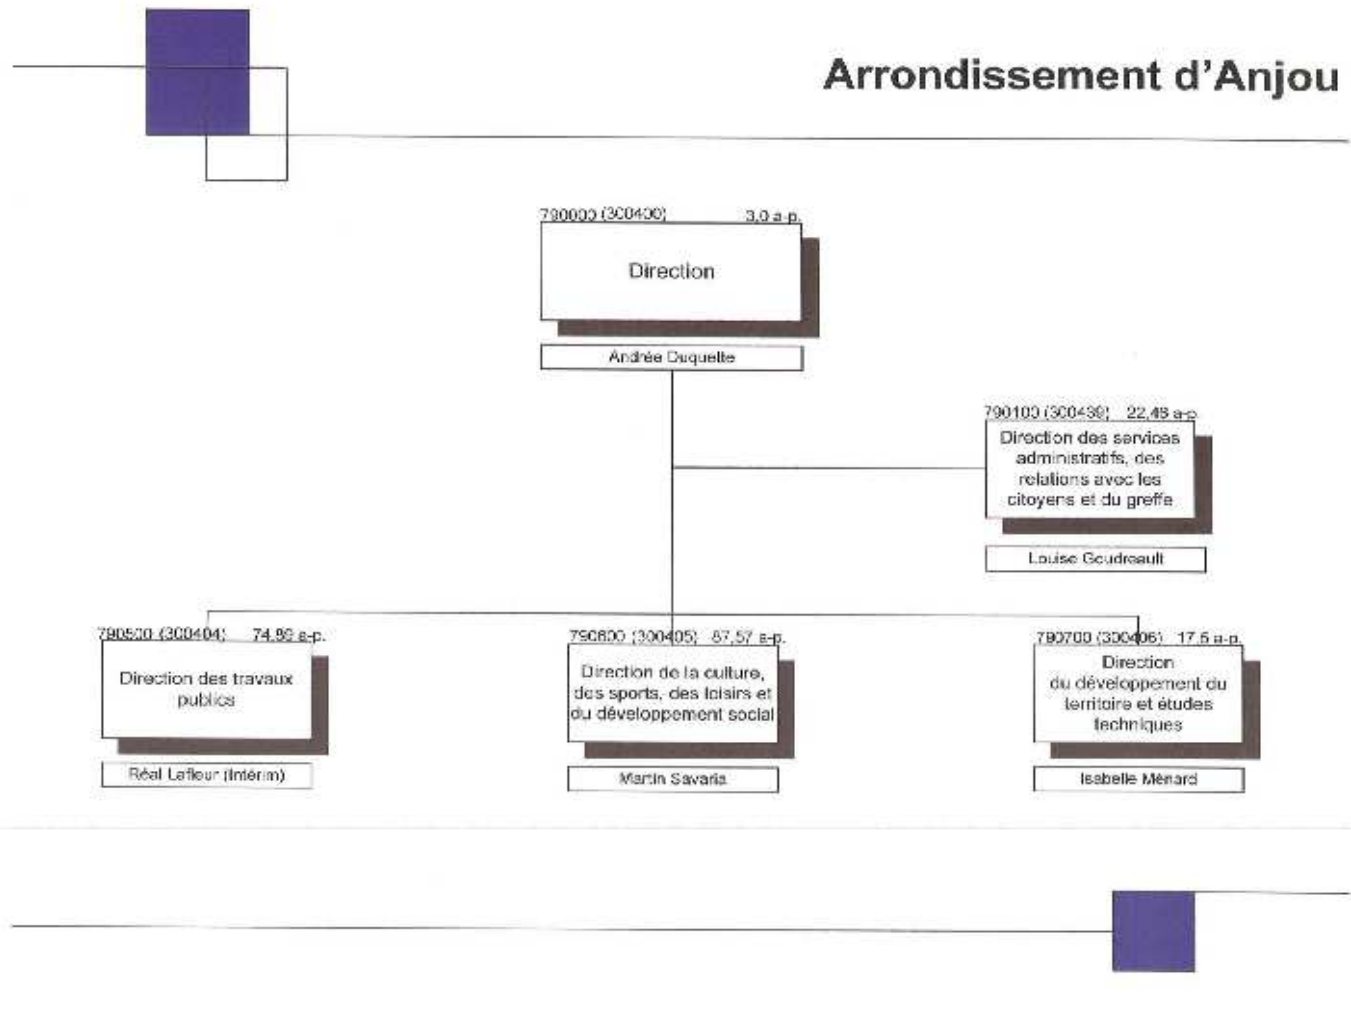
Arrondissement d'Anjou

790000 (300400) 3,0 a-p.

Direction

Andrée Duquette

790100 (300439) 22,48 a-p.

Direction des services administratifs, des relations avec les citoyens et du greffe

Louise Goudreault

790500 (300404) 74,86 a-p.

Direction des travaux publics

Réal Lafleur (intérim)

790600 (300405) 87,57 a-p.

Direction de la culture, des sports, des loisirs et du développement social

Martin Savaria

790700 (300406) 17,5 a-p.

Direction du développement du territoire et études techniques

Isabelle Ménard